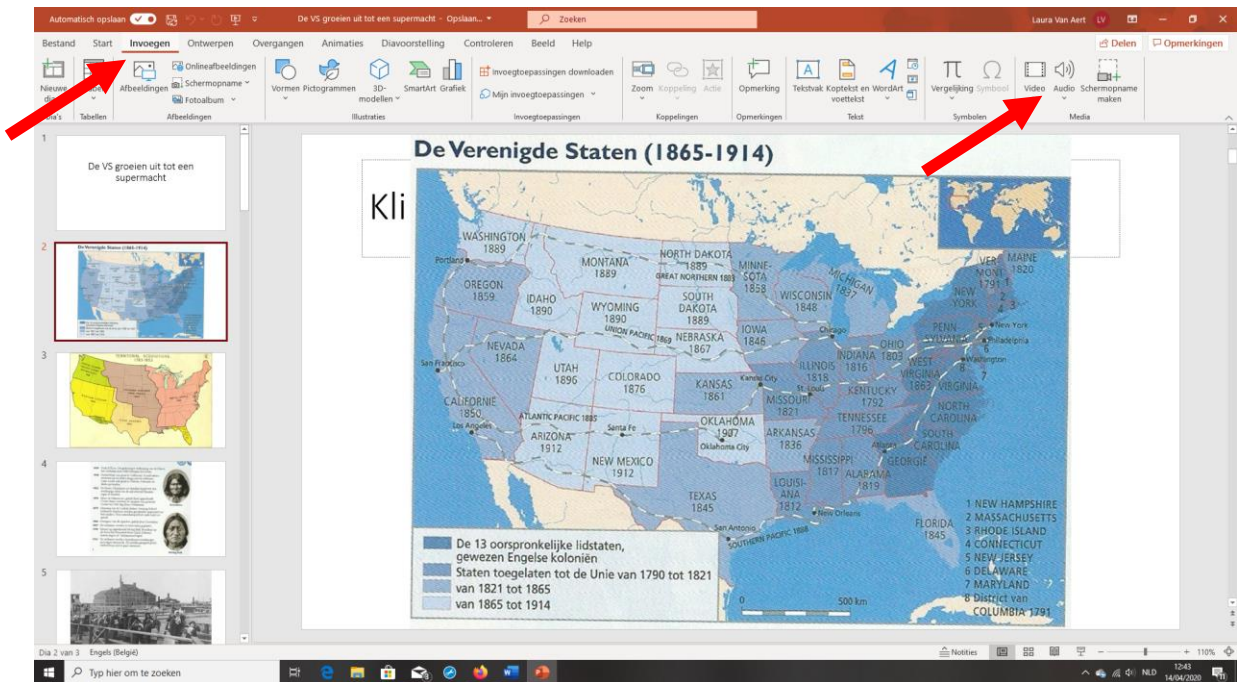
Automatisch opslaan De VS groeien uit tot een supermacht - Opslaan... Zoeken Laura Van Aert LV

Bestand Start Invoegen Ontwerpen Overgangen Animaties Diavoorstelling Controleren Beeld Help Delen Opmerkingen

Nieuwe dia Tabel Afbeeldingen Onlineafbeeldingen Schermopname Fotoalbum Vormen Pictogrammen 3D-modellen SmartArt Grafiek Invoegtoepassingen downloaden Mijn invoegtoepassingen Zoom Koppeling Actie Opmerking Tekstvak Koptekst en voettekst WordArt Vergelijking Symbool Video Audio Schermopname maken

Dia's Tabellen Afbeeldingen Illustraties Invoegtoepassingen Koppelingen Opmerkingen Tekst Symbolen Media

1 De VS groeien uit tot een supermacht

2 De Verenigde Staten (1865-1914)

3

4

5

Kli

De Verenigde Staten (1865-1914)

WASHINGTON 1889
Portland
OREGON 1859
IDAHO 1890
MONTANA 1889
NORTH DAKOTA 1889
GREAT NORTHERN 1883
MINNESOTA 1858
WISCONSIN 1848
MICHIGAN 1837
VERMONT 1791
MAINE 1820
NEW YORK
WYOMING 1890
SOUTH DAKOTA 1889
UNION PACIFIC 1869
NEBRASKA 1867
IOWA 1846
Chicago
New York
PENNSYLVANIA
Philadelphia
Washington
NEVADA 1864
San Francisco
UTAH 1896
COLORADO 1876
KANSAS 1861
Kansas City
St. Louis
ILLINOIS 1818
INDIANA 1816
OHIO 1803
WEST VIRGINIA 1863
VIRGINIA
KENTUCKY 1792
MISSOURI 1821
CALIFORNIE 1850
Los Angeles
ATLANTIC PACIFIC 1883
Santa Fe
ARIZONA 1912
OKLAHOMA 1907
Oklahoma City
ARKANSAS 1836
TENNESSEE 1796
NORTH CAROLINA
SOUTH CAROLINA
Atlanta
GEORGIE
NEW MEXICO 1912
MISSISSIPPI 1817
ALABAMA 1819
LOUISIANA 1812
New Orleans
TEXAS 1845
San Antonio
SOUTHERN PACIFIC 1883
FLORIDA 1845
1 NEW HAMPSHIRE
2 MASSACHUSETTS
3 RHODE ISLAND
4 CONNECTICUT
5 NEW JERSEY
6 DELAWARE
7 MARYLAND
8 District van COLUMBIA 1791

De 13 oorspronkelijke lidstaten, gewezen Engelse koloniën
Staten toegelaten tot de Unie van 1790 tot 1821
van 1821 tot 1865
van 1865 tot 1914

0 500 km

Dia 2 van 3 Engels (België) Notities 110%

Typ hier om te zoeken NLD 12:43 14/04/2020